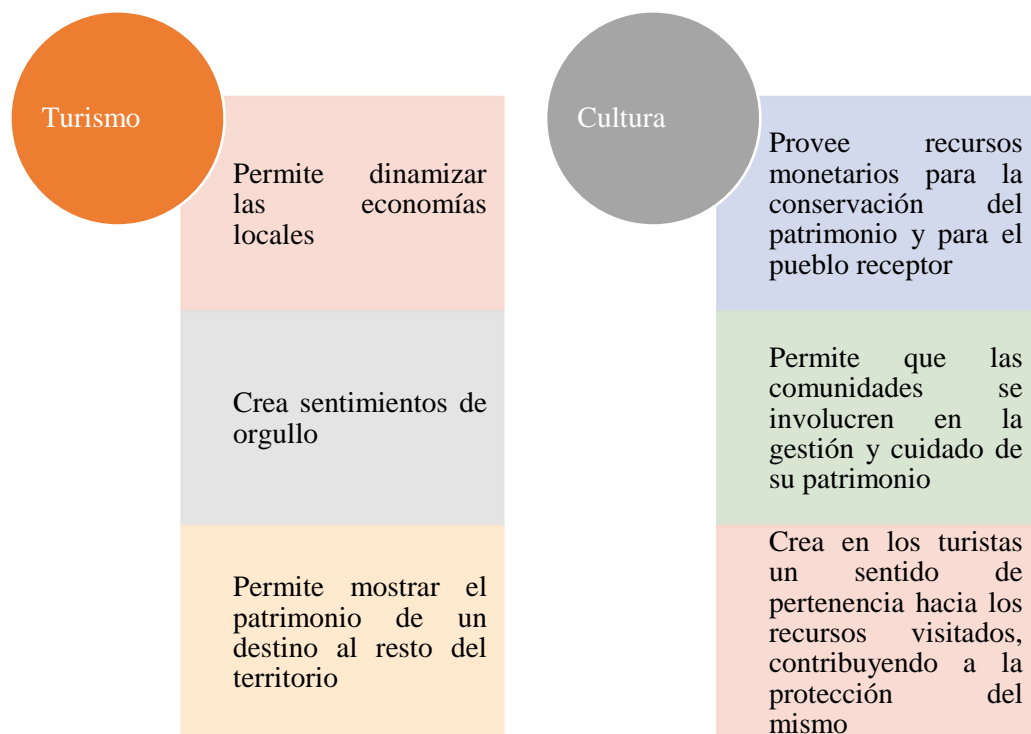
Turismo

Permite dinamizar las economías locales

Crea sentimientos de orgullo

Permite mostrar el patrimonio de un destino al resto del territorio

Cultura

Provee recursos monetarios para la conservación del patrimonio y para el pueblo receptor

Permite que las comunidades se involucren en la gestión y cuidado de su patrimonio

Crea en los turistas un sentido de pertenencia hacia los recursos visitados, contribuyendo a la protección del mismo